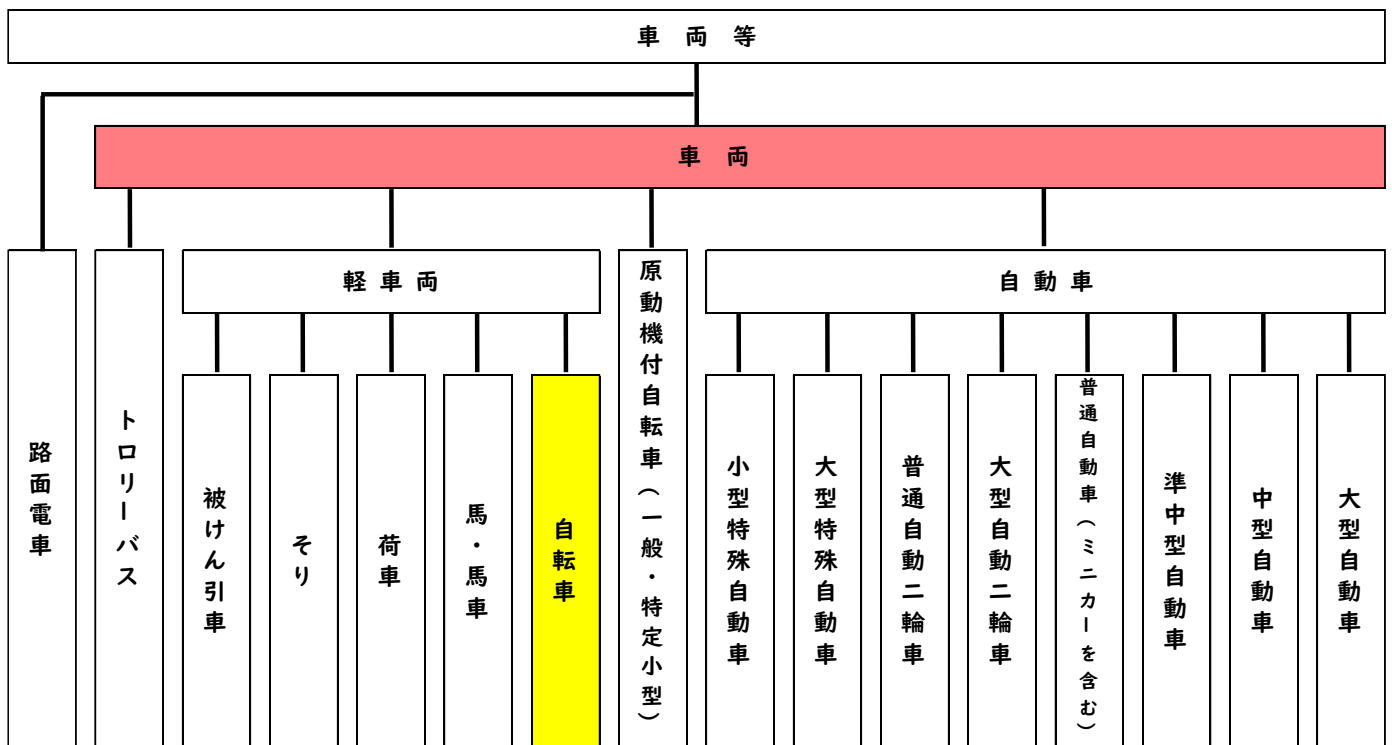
車両等

車両

路面電車

トロリーバス

軽車両

被けん引車

そり

荷車

馬・馬車

自転車

原動機付自転車（一般・特定小型）

自動車

小型特殊自動車

大型特殊自動車

普通自動二輪車

大型自動二輪車

普通自動車（ミニカーを含む）

準中型自動車

中型自動車

大型自動車